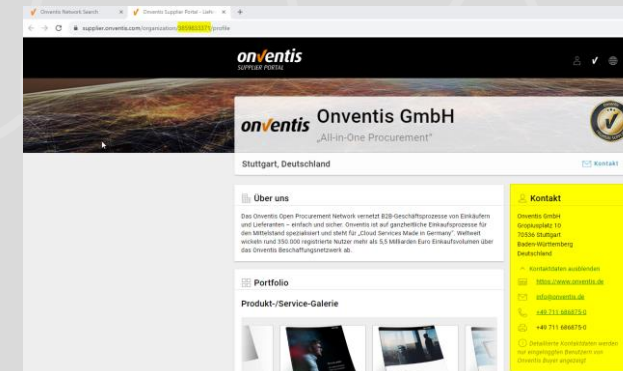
Onventis Network Search × Onventis Supplier Portal - Liefe × +

supplier.onventis.com/organization/5859833371/profile

onventis SUPPLIER PORTAL

onventis Onventis GmbH
„All-in-One Procurement"

Stuttgart, Deutschland

Kontakt

Über uns

Das Onventis Open Procurement Network vernetzt B2B-Geschäftsprozesse von Einkäufern und Lieferanten – einfach und sicher. Onventis ist auf ganzheitliche Einkaufsprozesse für den Mittelstand spezialisiert und steht für „Cloud Services Made in Germany". Weltweit wickeln rund 350.000 registrierte Nutzer mehr als 5,5 Milliarden Euro Einkaufsvolumen über das Onventis Beschaffungsnetzwerk ab.

Portfolio

Produkt-/Service-Galerie

Kontakt

Onventis GmbH
Gropiusplatz 10
70563 Stuttgart
Baden-Württemberg
Deutschland

Kontaktdaten ausblenden

https://www.onventis.de

info@onventis.de

+49 711 686875-0

+49 711 686875-0

Detaillierte Kontaktdaten werden nur eingeloggten Benutzern von Onventis Buyer angezeigt